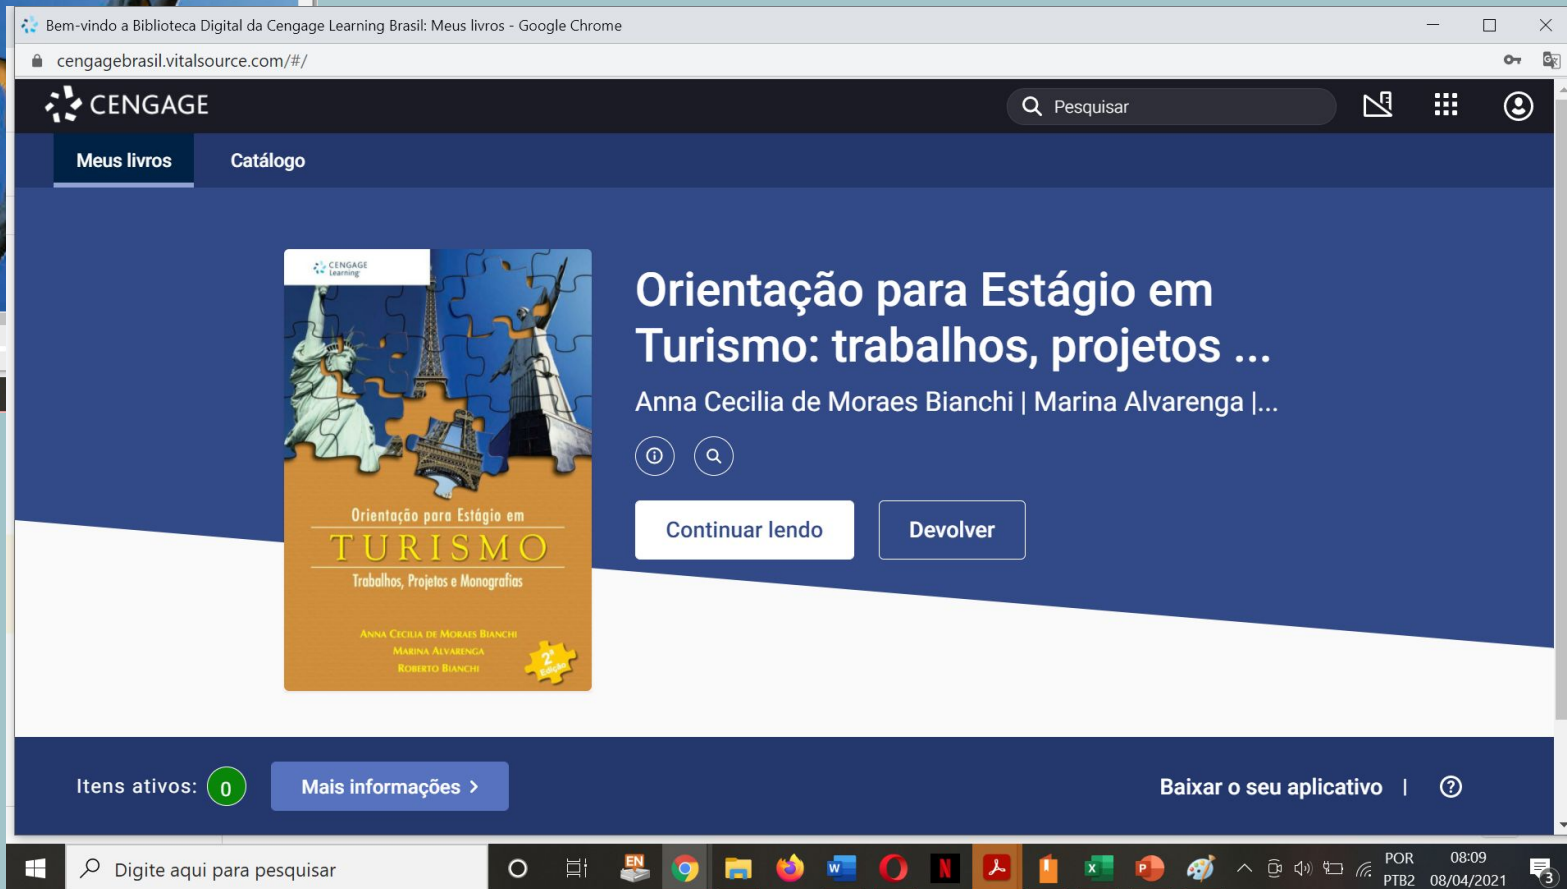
Bem-vindo a Biblioteca Digital da Cengage Learning Brasil: Meus livros - Google Chrome

cengagebrasil.vitalsource.com/#/

CENGAGE

Pesquisar

Meus livros

Catálogo

CENGAGE Learning

Orientação para Estágio em
TURISMO
Trabalhos, Projetos e Monografias

ANNA CECILIA DE MORAES BIANCHI
MARINA ALVARENGA
ROBERTO BIANCHI

2ª edição

Orientação para Estágio em Turismo: trabalhos, projetos ...

Anna Cecilia de Moraes Bianchi | Marina Alvarenga |...

Continuar lendo

Devolver

Itens ativos: 0

Mais informações >

Baixar o seu aplicativo |

Digite aqui para pesquisar

EN

POR PTB2

08:09 08/04/2021

3